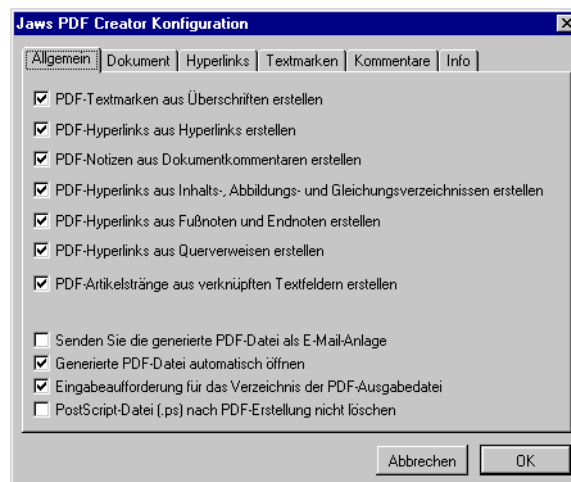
Jaws PDF Creator Konfiguration

Allgemein | Dokument | Hyperlinks | Textmarken | Kommentare | Info

☑ PDF-Textmarken aus Überschriften erstellen
☑ PDF-Hyperlinks aus Hyperlinks erstellen
☑ PDF-Notizen aus Dokumentkommentaren erstellen
☑ PDF-Hyperlinks aus Inhalts-, Abbildungs- und Gleichungsverzeichnissen erstellen
☑ PDF-Hyperlinks aus Fußnoten und Endnoten erstellen
☑ PDF-Hyperlinks aus Querverweisen erstellen
☑ PDF-Artikelstränge aus verknüpften Textfeldern erstellen

☐ Senden Sie die generierte PDF-Datei als E-Mail-Anlage
☑ Generierte PDF-Datei automatisch öffnen
☑ Eingabeaufforderung für das Verzeichnis der PDF-Ausgabedatei
☐ PostScript-Datei (.ps) nach PDF-Erstellung nicht löschen

Abbrechen | OK